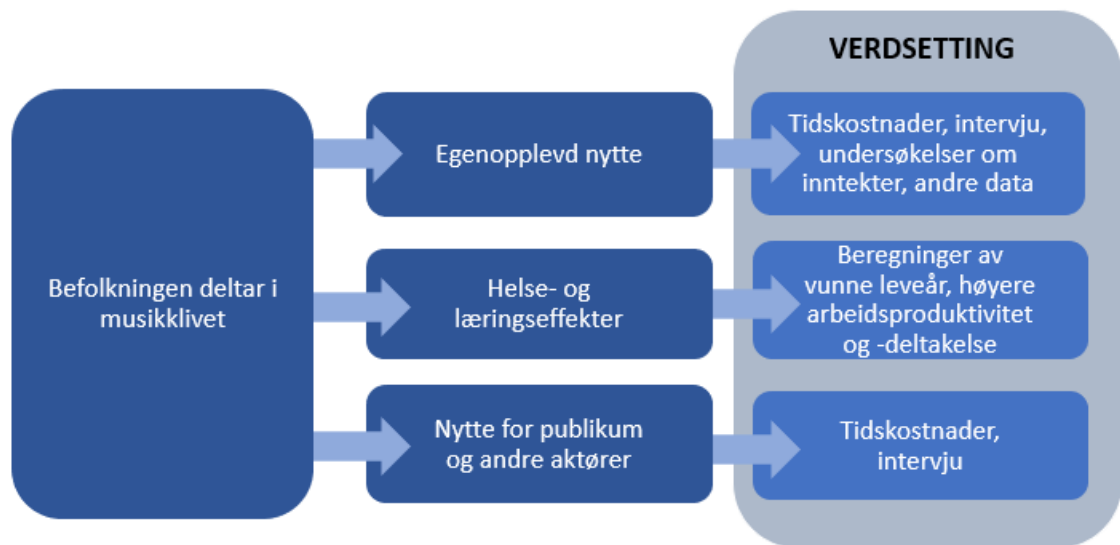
VERDSETTING

Befolkningen deltar i musikklivet

Egenopplevd nytte

Tidskostnader, intervju, undersøkelser om inntekter, andre data

Helse- og læringseffekter

Beregninger av vunne leveår, høyere arbeidsproduktivitet og -deltakelse

Nytte for publikum og andre aktører

Tidskostnader, intervju